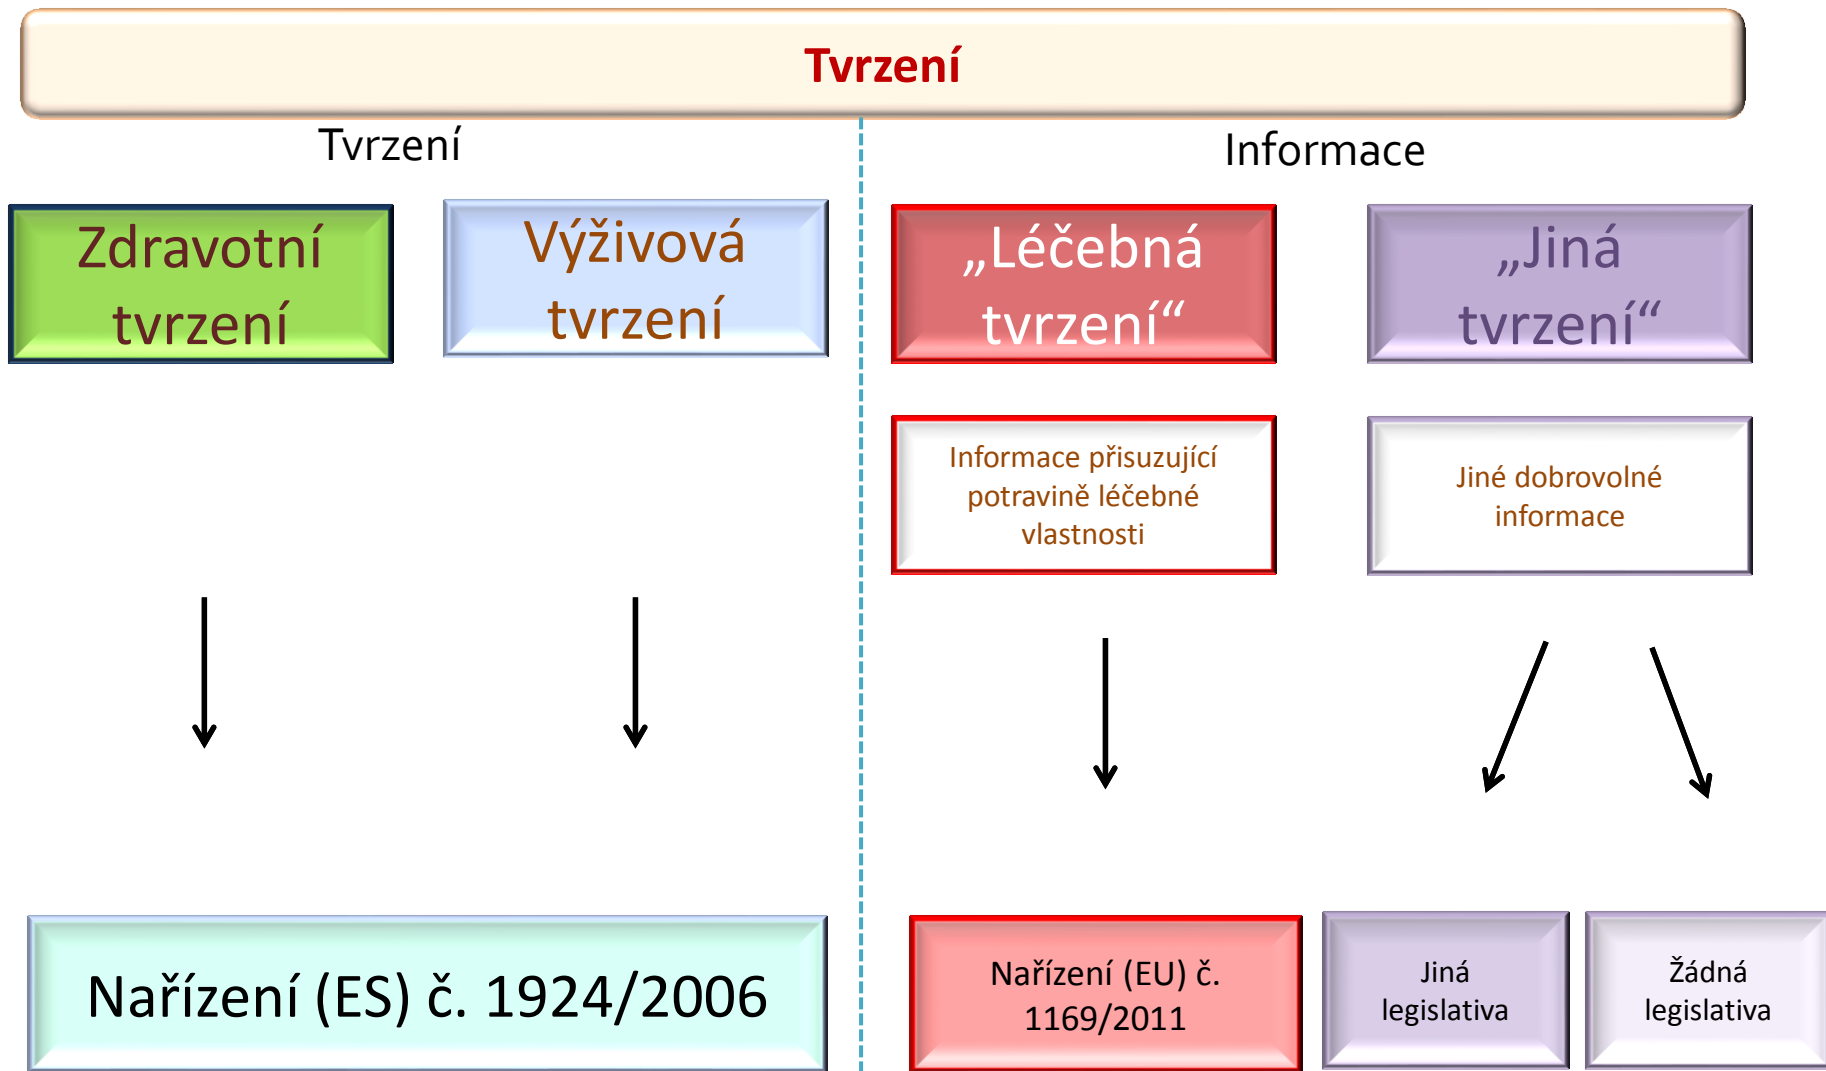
Tvrzení

Tvrzení

Informace

Zdravotní tvrzení

Výživová tvrzení

„Léčebná tvrzení“

„Jiná tvrzení“

Informace přisuzující potravině léčebné vlastnosti

Jiné dobrovolné informace

Nařízení (ES) č. 1924/2006

Nařízení (EU) č. 1169/2011

Jiná legislativa

Žádná legislativa